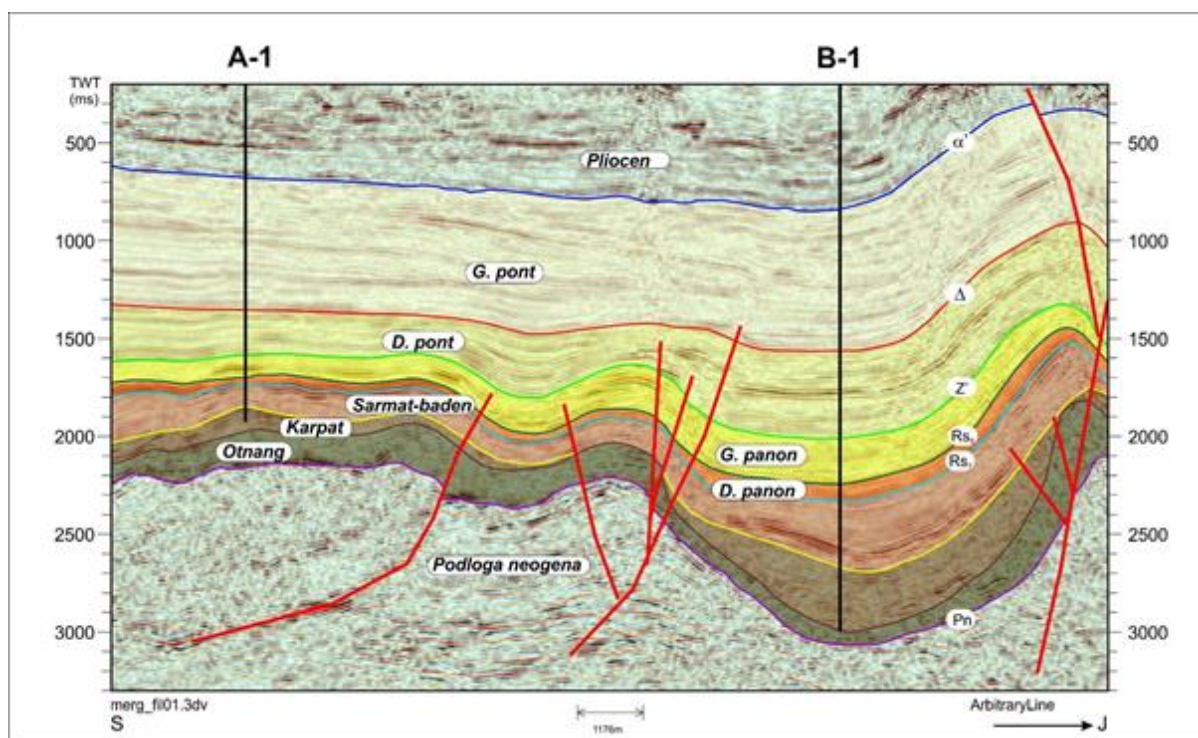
A-1

B-1

TWT (ms)

500

1000

1500

2000

2500

3000

500

1000

1500

2000

2500

3000

Pliocen

α

G. pont

Δ

D. pont

Z'

Sarmat-baden

Karpat

Otnang

Rs$_7$

Rs$_5$

G. panon

D. panon

Podloga neogena

Pn

merg_fil01.3dv

S

1176m

ArbitraryLine

J